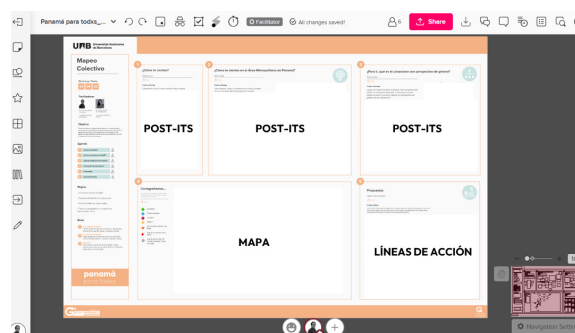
Panamá para todxs_... Facilitator All changes saved! 6 Share

UAB Universitat Autònoma de Barcelona

Mapeo Colectivo

1 ¿Cómo te muevo?

POST-ITS

2 ¿Cómo te mueves en el Área Metropolitana de Panamá?

POST-ITS

3 ¿Para ti, qué es la movilidad con perspectiva de género?

POST-ITS

4 Compartimos...

MAPA

5 Propuestas

LÍNEAS DE ACCIÓN

panamá para todxs

Navigation Settings